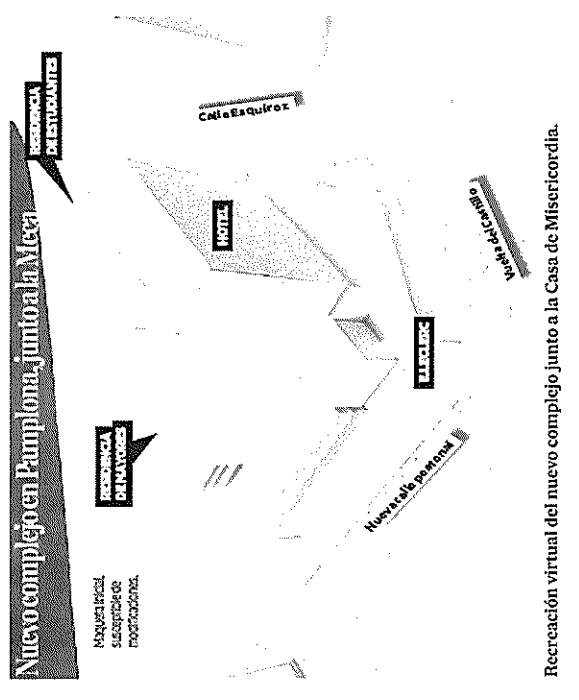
Nuevo complejo en Pamplona, junto a la Meca

RESIDENCIA DE ESTUDIANTES

Maqueta inicial, susceptible de modificaciones.

RESIDENCIA DE MAYORES

Calle Esquíroz

HOTEL

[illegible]

Vuelta del Castillo

Nueva calle peatonal

Recreación virtual del nuevo complejo junto a la Casa de Misericordia.